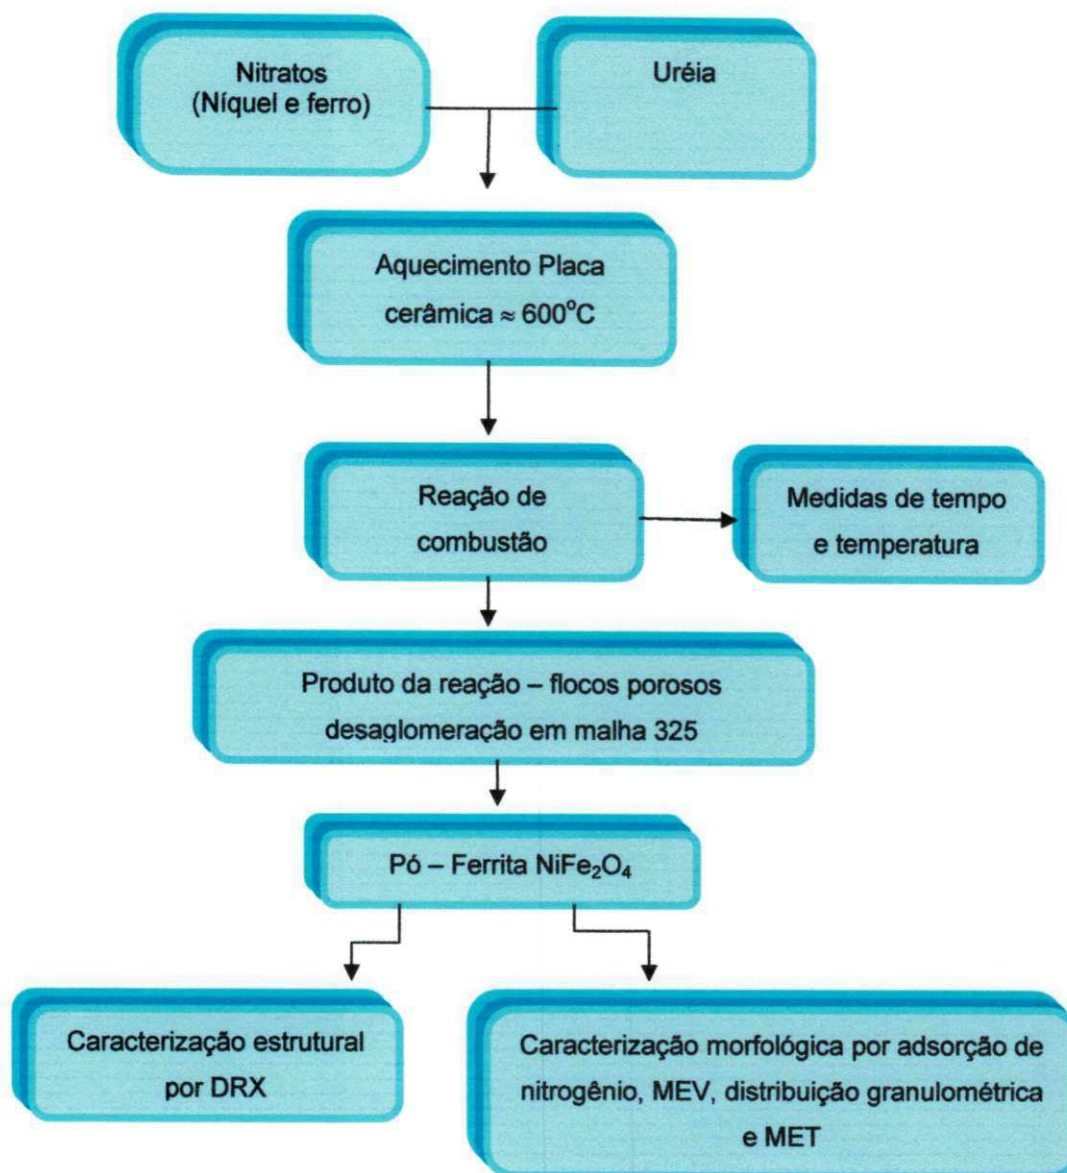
Nitratos
(Níquel e ferro)

Uréia

Aquecimento Placa cerâmica $\approx 600^{o}C$

Reação de combustão

Medidas de tempo e temperatura

Produto da reação – flocos porosos desaglomeração em malha 325

Pó – Ferrita $NiFe_2O_4$

Caracterização estrutural por DRX

Caracterização morfológica por adsorção de nitrogênio, MEV, distribuição granulométrica e MET